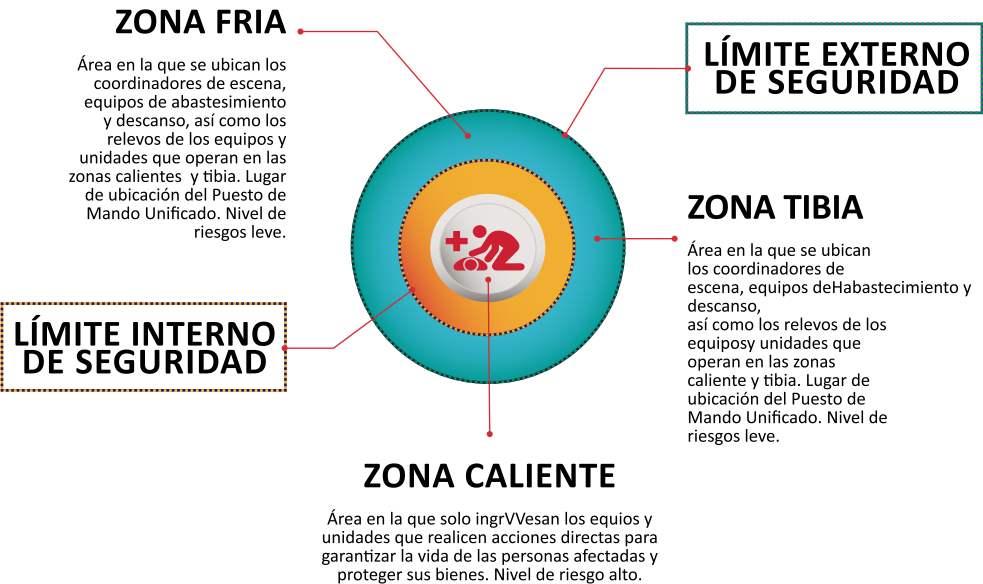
ZONA FRIA

Área en la que se ubican los coordinadores de escena, equipos de abastesimiento y descanso, así como los relevos de los equipos y unidades que operan en las zonas calientes y tibia. Lugar de ubicación del Puesto de Mando Unificado. Nivel de riesgos leve.

LÍMITE EXTERNO DE SEGURIDAD

ZONA TIBIA

Área en la que se ubican los coordinadores de escena, equipos deHabastecimiento y descanso, así como los relevos de los equiposy unidades que operan en las zonas caliente y tibia. Lugar de ubicación del Puesto de Mando Unificado. Nivel de riesgos leve.

LÍMITE INTERNO DE SEGURIDAD

ZONA CALIENTE

Área en la que solo ingrVVesan los equios y unidades que realicen acciones directas para garantizar la vida de las personas afectadas y proteger sus bienes. Nivel de riesgo alto.